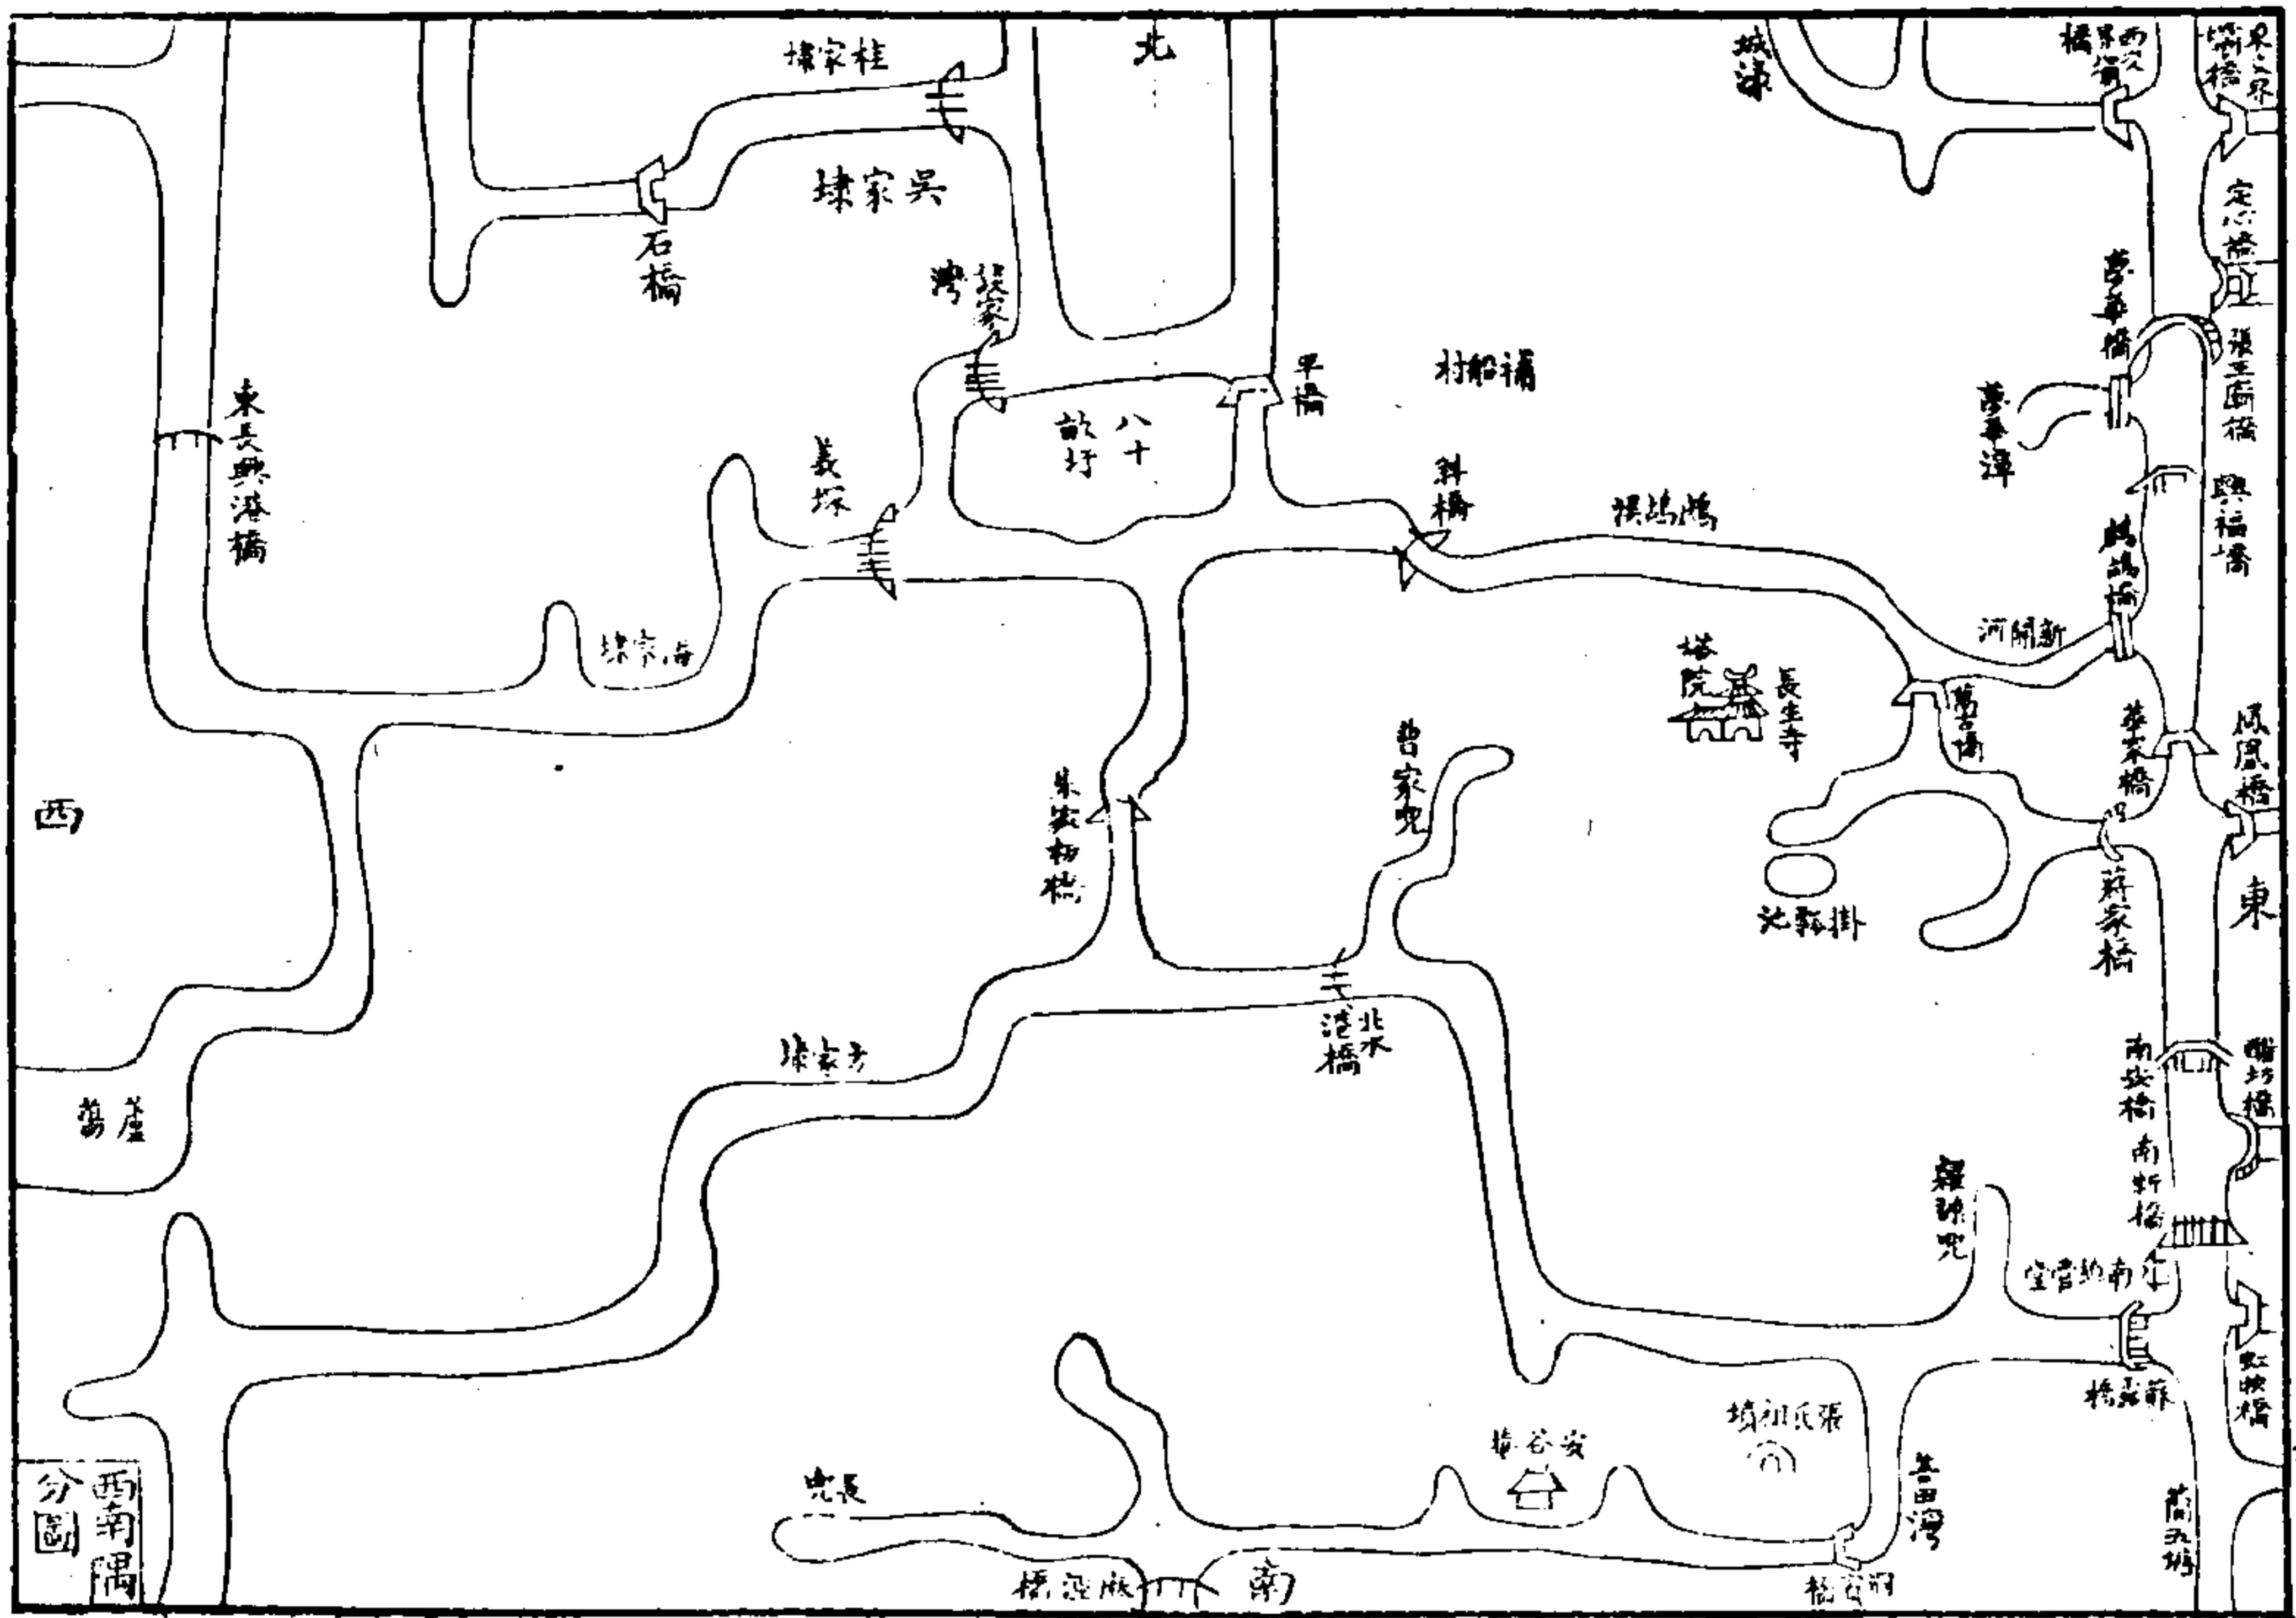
北

西

東

南

桂家埭

吳家埭

石橋

湾

八十畝圩

平橋

補船村

城濠

西界橋

東之界橋

定心橋

夢華橋

張王廟橋

夢華潭

興福橋

鵝鵠橋

東長興港橋

義塚

斜橋

鵝鵠浜

新開河

海宗埭

塔院

長生寺

萬壽橋

姜家橋

鳳凰橋

曹家兜

朱家柵橋

掛瓢池

蔣家橋

北水港橋

徐家圩

南安橋

南新橋

鵝坊橋

蘆墟

羅漢兜

南納官堂

蘇家橋

虹橋

張氏祖墳

安谷庵

長兜

葛田灣

蘭花塘

麻涇橋

西南隅分圖